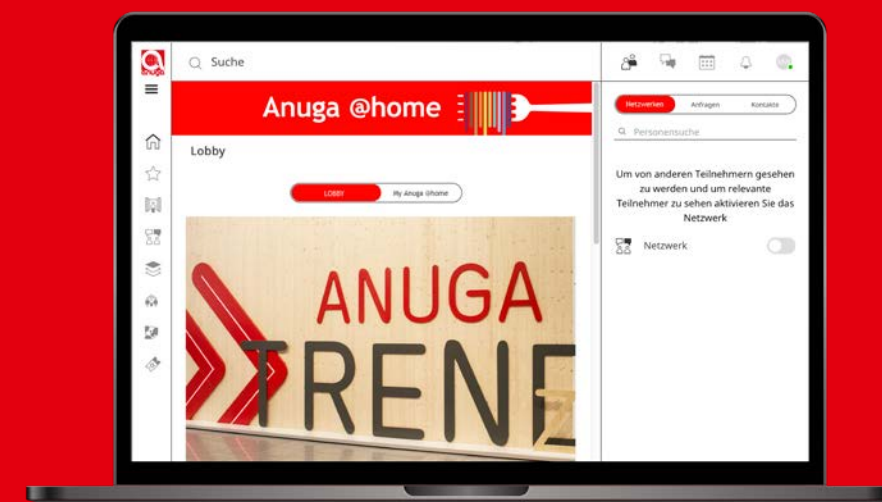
anuga

Suche

Anuga @home

Lobby

LOBBY

My Anuga @home

ANUGA
TRENE

Netzwerken

Anfragen

Kontakte

Personensuche

Um von anderen Teilnehmern gesehen zu werden und um relevante Teilnehmer zu sehen aktivieren Sie das Netzwerk

Netzwerk